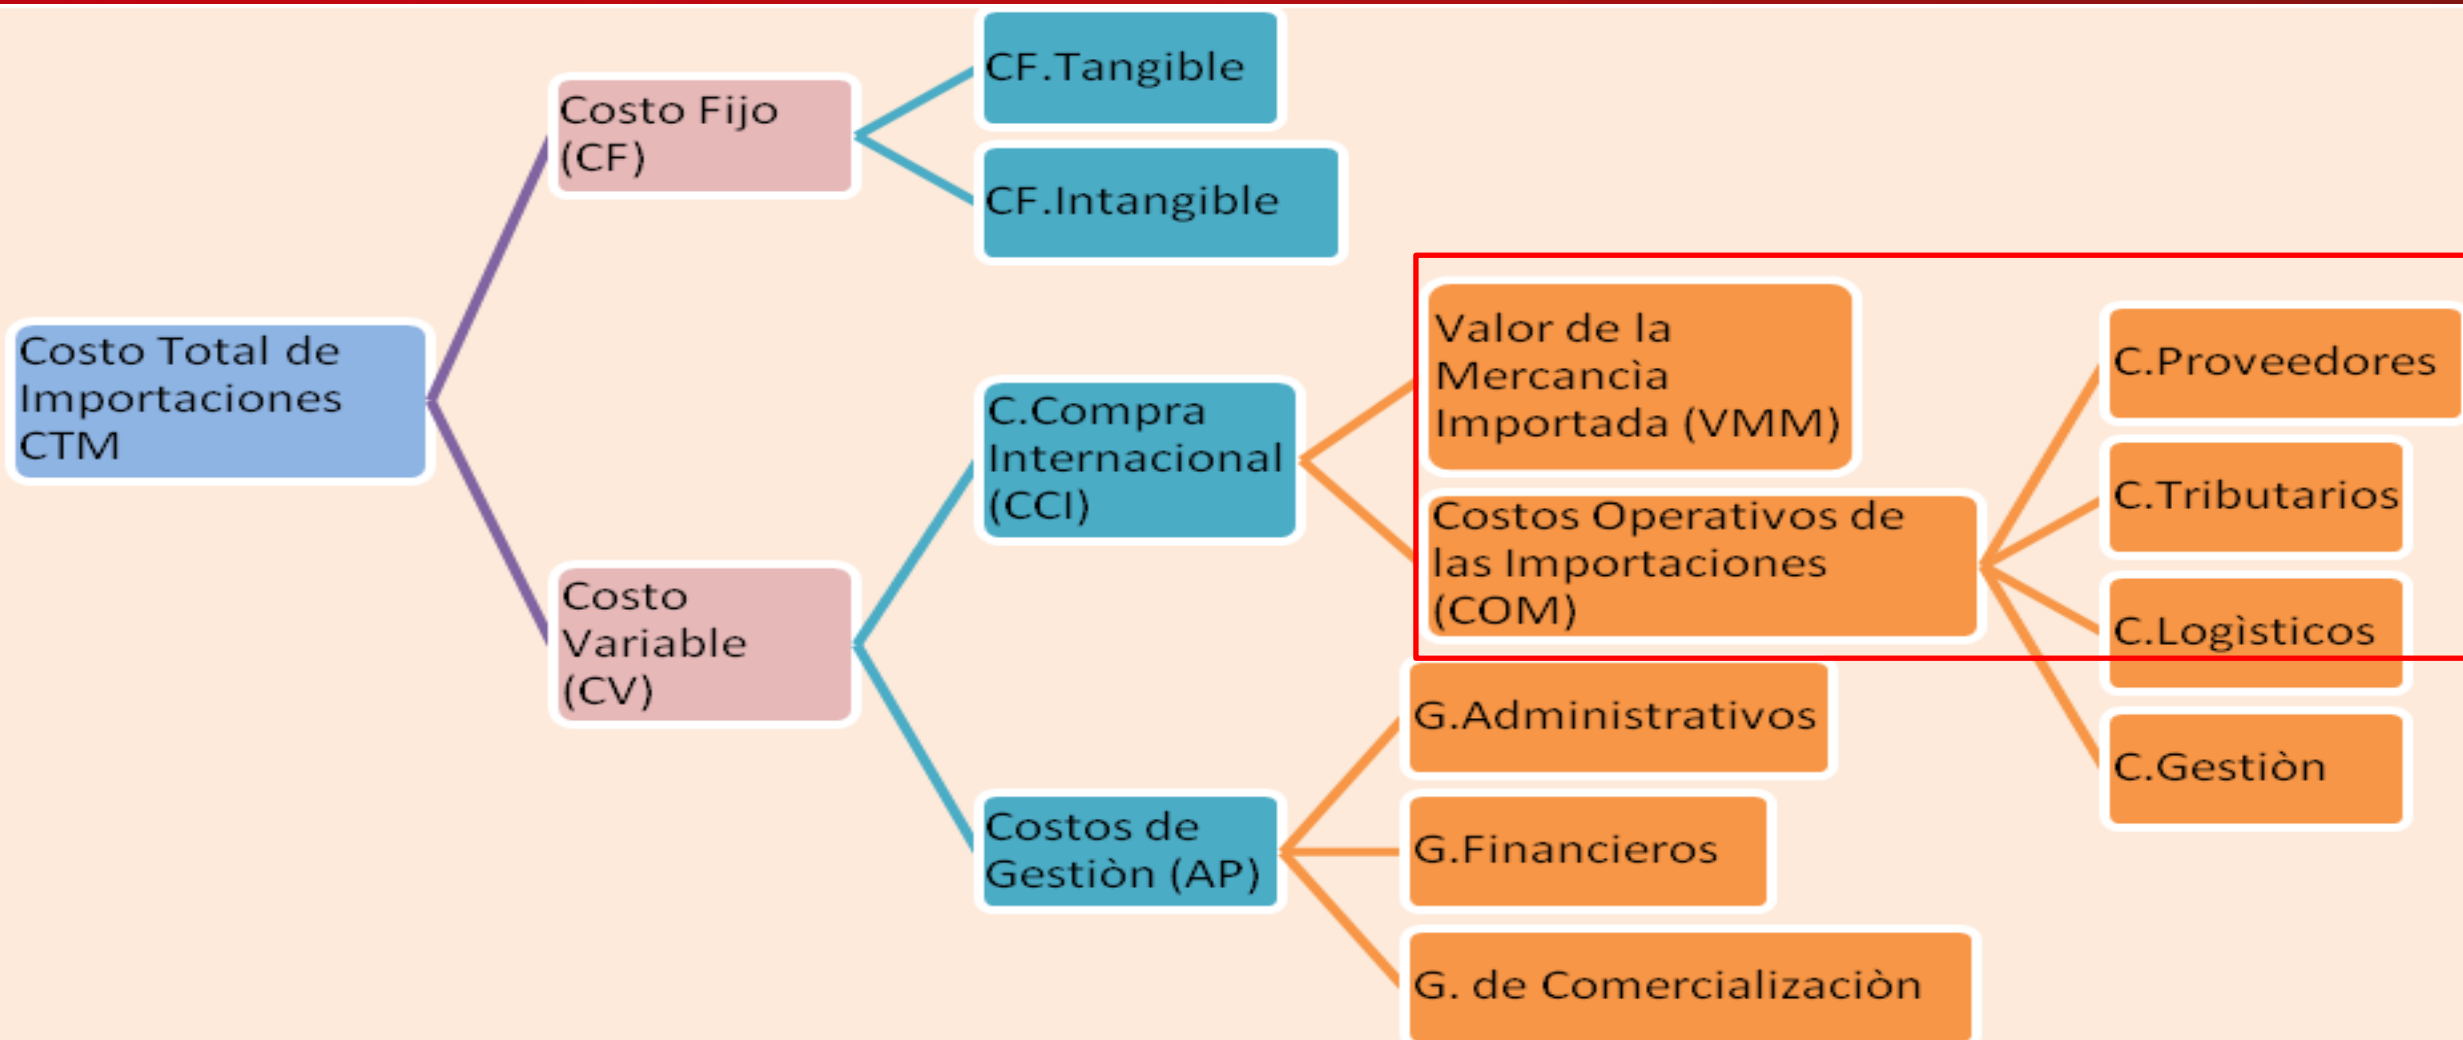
Costo Total de Importaciones CTM

Costo Fijo (CF)

CF.Tangible

CF.Intangible

Costo Variable (CV)

C.Compra Internacional (CCI)

Valor de la Mercancìa Importada (VMM)

Costos Operativos de las Importaciones (COM)

C.Proveedores

C.Tributarios

C.Logìsticos

C.Gestiòn

Costos de Gestiòn (AP)

G.Administrativos

G.Financieros

G. de Comercializaciòn